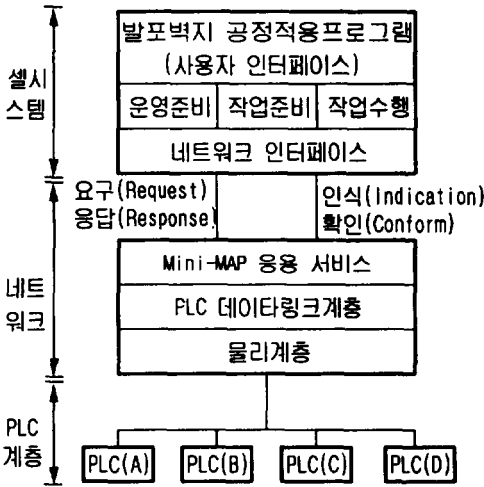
셀시
스템

발포벽지 공정적용프로그램
(사용자 인터페이스)

운영준비 | 작업준비 | 작업수행

네트워크 인터페이스

요구(Request)
응답(Response)

인식(Indication)
확인(Conform)

네트
워크

Mini-MAP 응용 서비스

PLC 데이타링크계층

물리계층

PLC
계층

PLC(A) PLC(B) PLC(C) PLC(D)